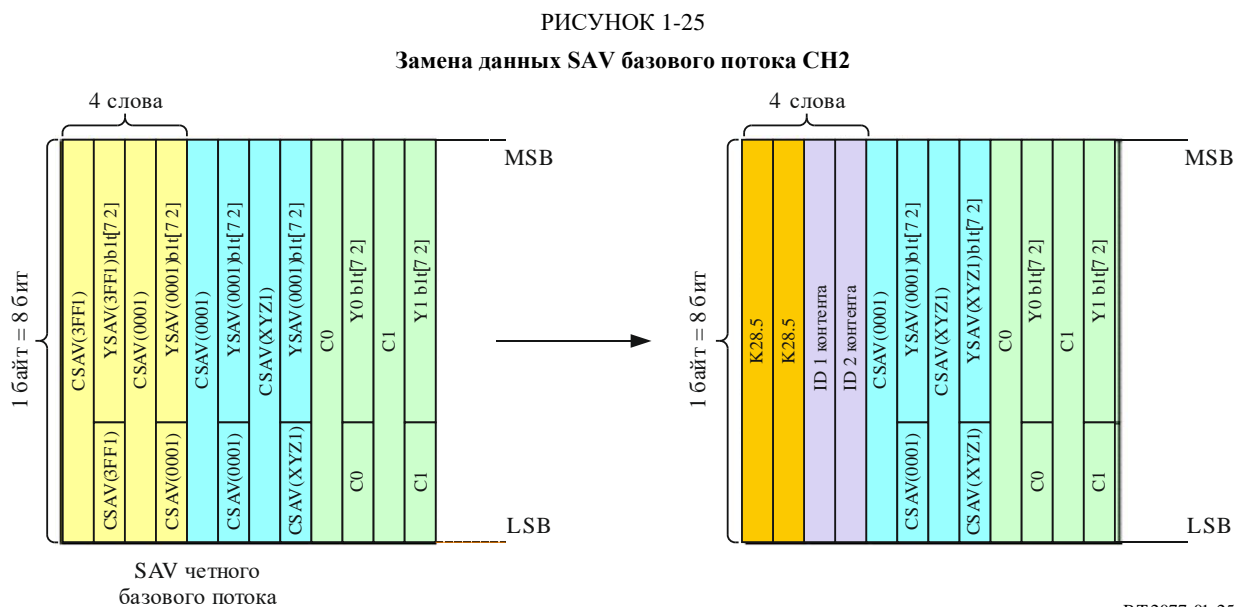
РИСУНОК 1-25

**Замена данных SAV базового потока CH2**

4 слова

MSB

1 байт = 8 бит

CSAV(3FF1)
YSAV(3FF1)bit[7:2]
CSAV(0001)
YSAV(0001)bit[7:2]
CSAV(0001)
YSAV(0001)bit[7:2]
CSAV(XYZ1)
YSAV(0001)bit[7:2]
C0
Y0 bit[7:2]
C1
Y1 bit[7:2]

CSAV(3FF1)
CSAV(0001)
CSAV(0001)
CSAV(XYZ1)
C0
C1

LSB

SAV четного базового потока

4 слова

MSB

1 байт = 8 бит

K28.5
K28.5
ID 1 контента
ID 2 контента
CSAV(0001)
YSAV(0001)bit[7:2]
CSAV(XYZ1)
YSAV(XYZ1)bit[7:2]
C0
Y0 bit[7:2]
C1
Y1 bit[7:2]

CSAV(0001)
CSAV(XYZ1)
C0
C1

LSB

BT2077-01-25